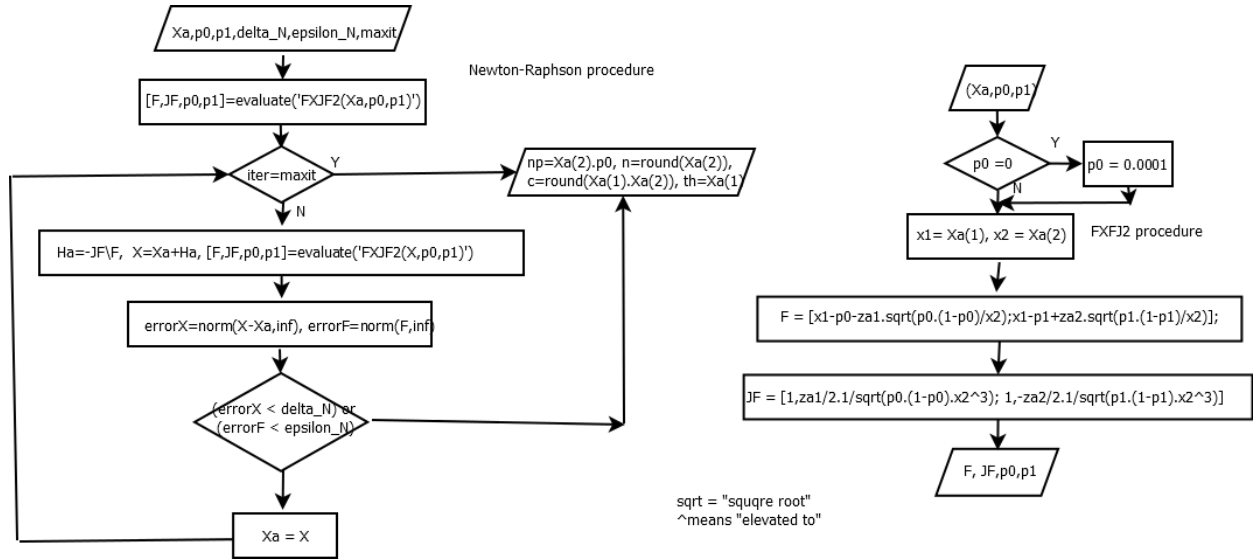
Xa,p0,p1,delta_N,epsilon_N,maxit

Newton-Raphson procedure

[F,JF,p0,p1]=evaluate('FXJF2(Xa,p0,p1)')

iter=maxit

Y

np=Xa(2).p0, n=round(Xa(2)), c=round(Xa(1).Xa(2)), th=Xa(1)

N

Ha=-JF\F, X=Xa+Ha, [F,JF,p0,p1]=evaluate('FXJF2(X,p0,p1)')

errorX=norm(X-Xa,inf), errorF=norm(F,inf)

(errorX < delta_N) or (errorF < epsilon_N)

Xa = X

(Xa,p0,p1)

p0 =0

Y

p0 = 0.0001

N

x1= Xa(1), x2 = Xa(2)

FXFJ2 procedure

F = [x1-p0-za1.sqrt(p0.(1-p0)/x2);x1-p1+za2.sqrt(p1.(1-p1)/x2)];

JF = [1,za1/2.1/sqrt(p0.(1-p0).x2^3); 1,-za2/2.1/sqrt(p1.(1-p1).x2^3)]

F, JF,p0,p1

sqrt = "squqre root"
^means "elevated to"